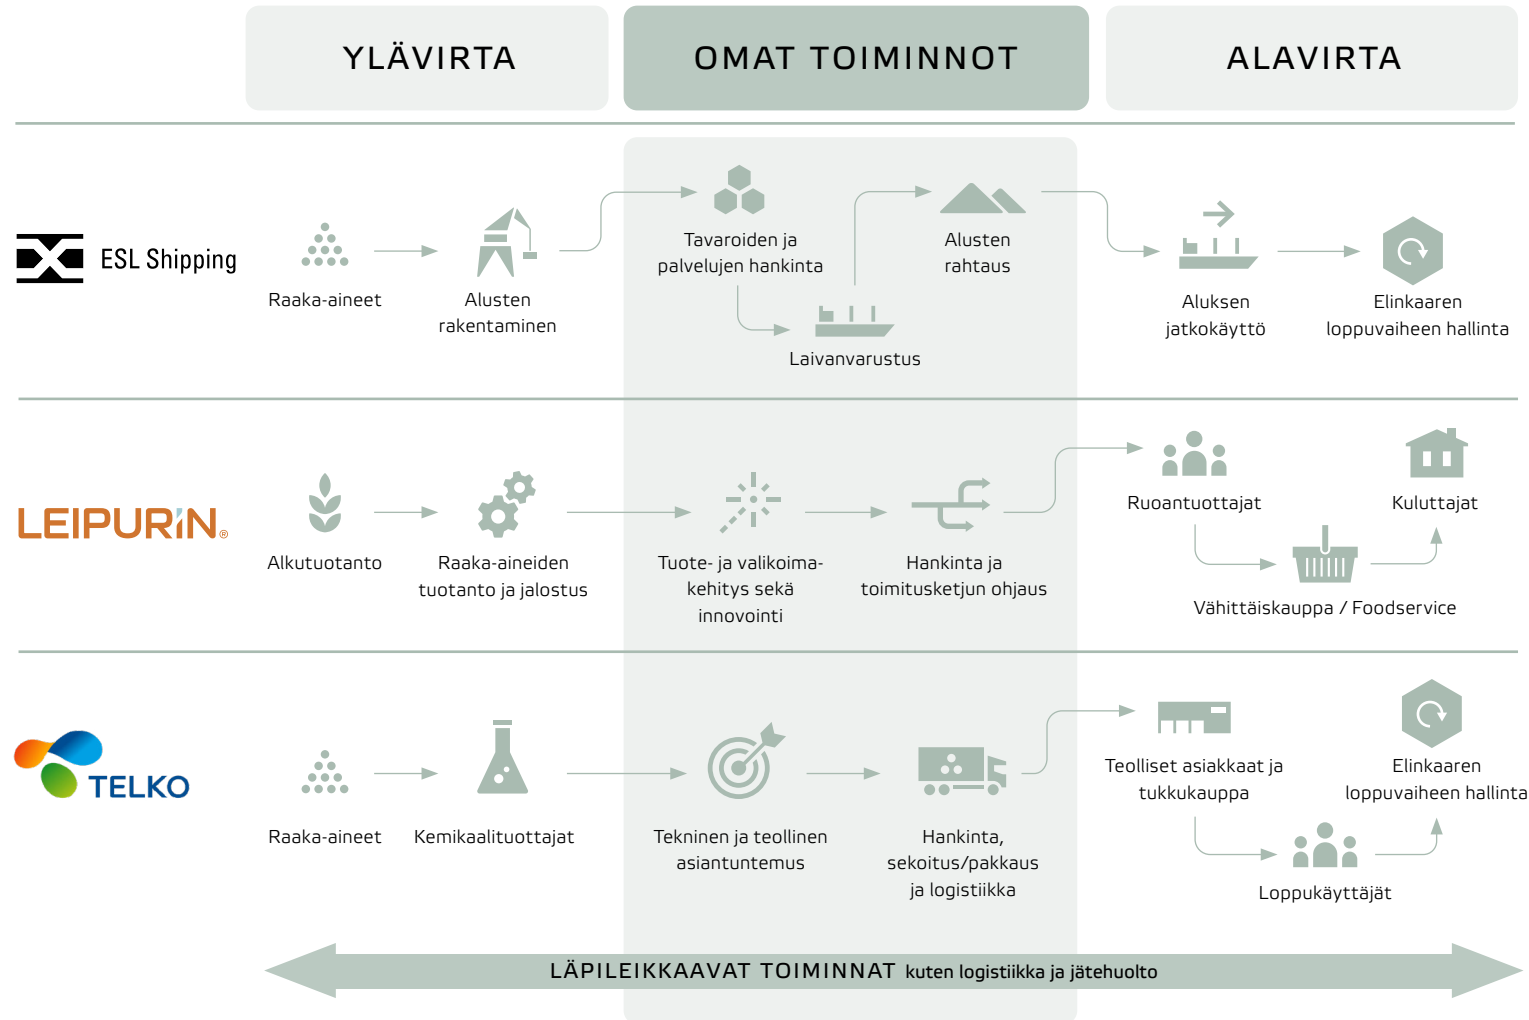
YLÄVIRTA

OMAT TOIMINNOT

ALAVIRTA

ESL Shipping

Raaka-aineet

Alusten rakentaminen

Tavaroiden ja palvelujen hankinta

Laivanvarustus

Alusten rahtaus

Aluksen jatkokäyttö

Elinkaaren loppuvaiheen hallinta

LEIPURIN

Alkutuotanto

Raaka-aineiden tuotanto ja jalostus

Tuote- ja valikoimakehitys sekä innovointi

Hankinta ja toimitusketjun ohjaus

Ruoantuottajat

Kuluttajat

Vähittäiskauppa / Foodservice

TELKO

Raaka-aineet

Kemikaalituottajat

Tekninen ja teollinen asiantuntemus

Hankinta, sekoitus/pakkaus ja logistiikka

Teolliset asiakkaat ja tukkukauppa

Elinkaaren loppuvaiheen hallinta

Loppukäyttäjät

LÄPILEIKKAAVAT TOIMINNAT kuten logistiikka ja jätehuolto